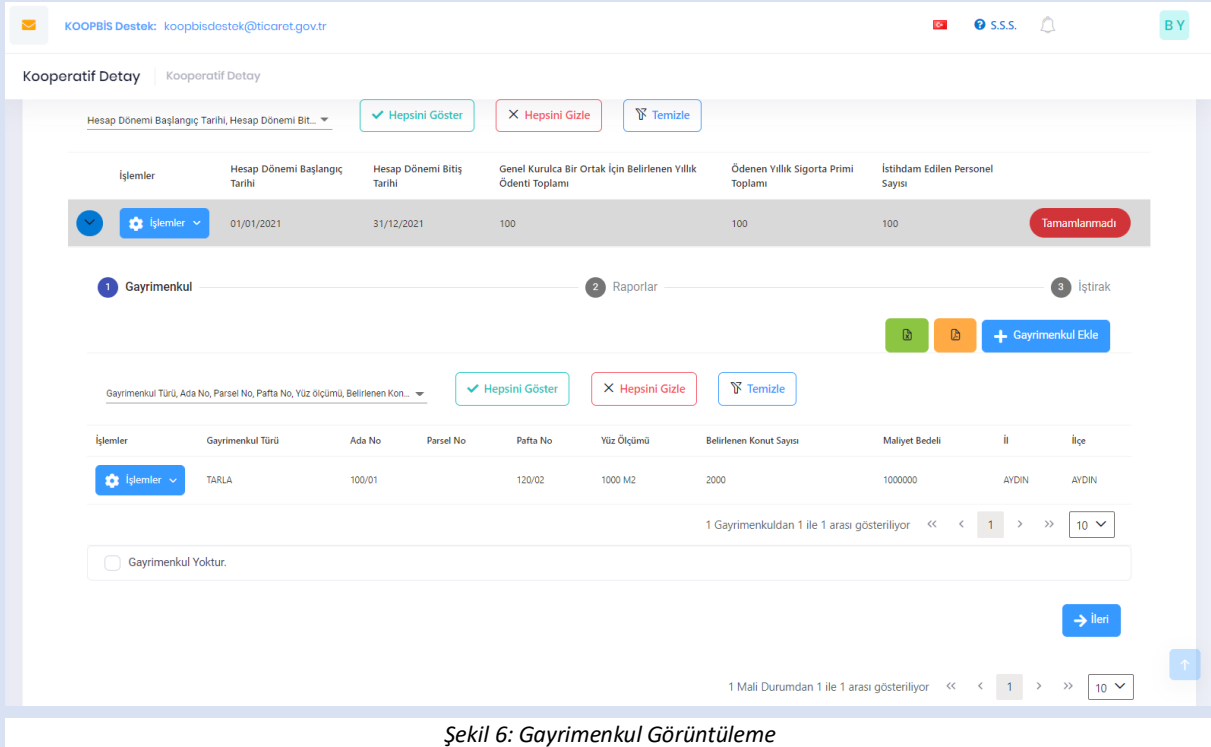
KOOPBİS Destek: koopbisdestek@ticaret.gov.tr

S.S.S.

BY

Kooperatif Detay | Kooperatif Detay

Hesap Dönemi Başlangıç Tarihi, Hesap Dönemi Bit...

Hepsini Göster

Hepsini Gizle

Temizle

| İşlemler | Hesap Dönemi Başlangıç Tarihi | Hesap Dönemi Bitiş Tarihi | Genel Kurulca Bir Ortak İçin Belirlenen Yıllık Ödenti Toplamı | Ödenen Yıllık Sigorta Primi Toplamı | İstihdam Edilen Personel Sayısı | |
|---|---|---|---|---|---|---|
| İşlemler | 01/01/2021 | 31/12/2021 | 100 | 100 | 100 | Tamamlanmadı |

1 Gayrimenkul

2 Raporlar

3 İştirak

Gayrimenkul Ekle

Gayrimenkul Türü, Ada No, Parsel No, Pafta No, Yüz ölçümü, Belirlenen Kon...

Hepsini Göster

Hepsini Gizle

Temizle

| İşlemler | Gayrimenkul Türü | Ada No | Parsel No | Pafta No | Yüz Ölçümü | Belirlenen Konut Sayısı | Maliyet Bedeli | İl | İlçe |
|---|---|---|---|---|---|---|---|---|---|
| İşlemler | TARLA | 100/01 | | 120/02 | 1000 M2 | 2000 | 1000000 | AYDIN | AYDIN |

1 Gayrimenkuldan 1 ile 1 arası gösteriliyor « ‹ 1 › » 10

Gayrimenkul Yoktur.

İleri

1 Mali Durumdan 1 ile 1 arası gösteriliyor « ‹ 1 › » 10

Şekil 6: Gayrimenkul Görüntüleme